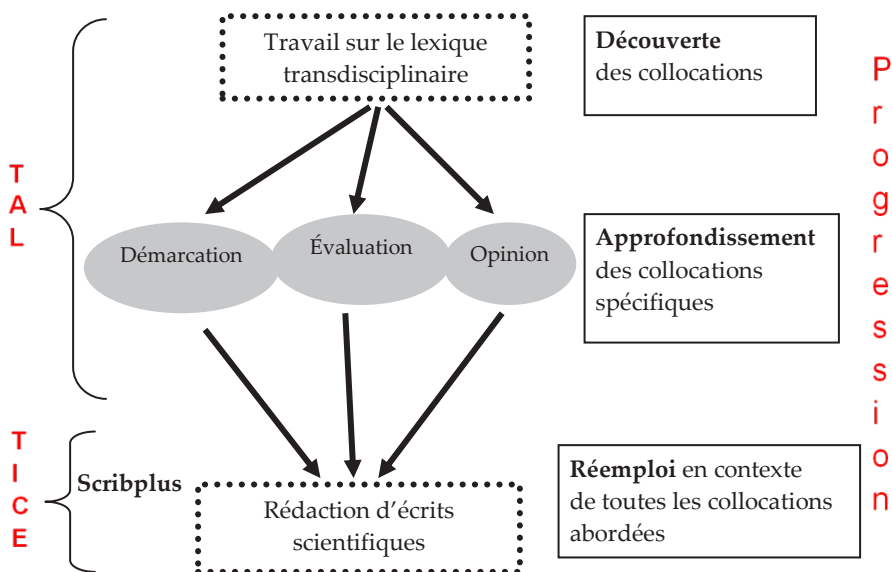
TAL

Travail sur le lexique transdisciplinaire

**Découverte** des collocations

Démarcation

Évaluation

Opinion

**Approfondissement** des collocations spécifiques

TICE

**Scribplus**

Rédaction d'écrits scientifiques

**Réemploi** en contexte de toutes les collocations abordées

Progression